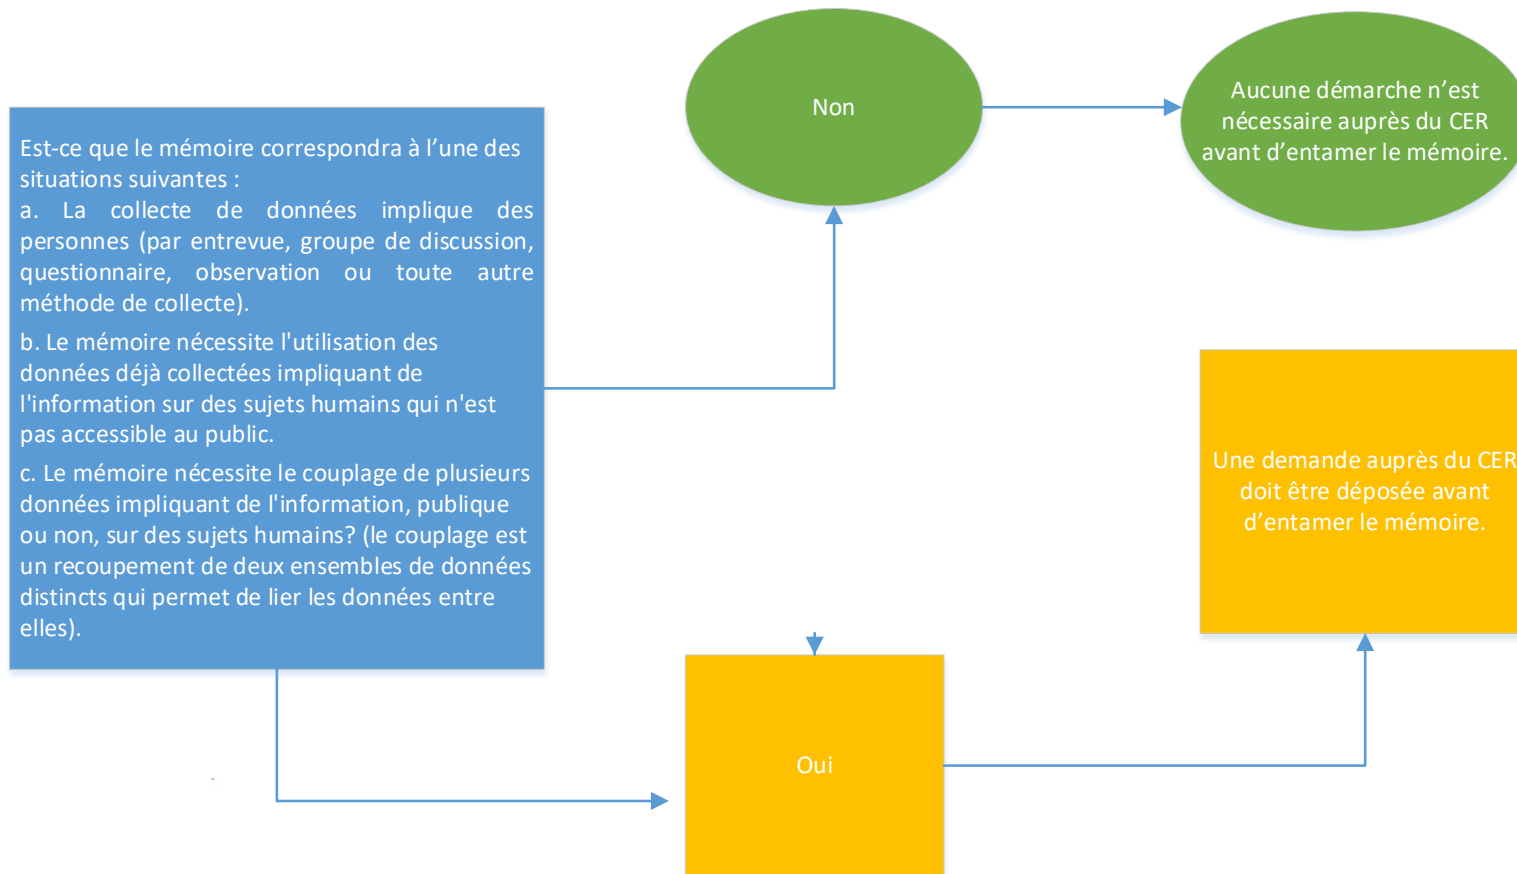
Est-ce que le mémoire correspondra à l’une des situations suivantes :

a. La collecte de données implique des personnes (par entrevue, groupe de discussion, questionnaire, observation ou toute autre méthode de collecte).

b. Le mémoire nécessite l'utilisation des données déjà collectées impliquant de l'information sur des sujets humains qui n'est pas accessible au public.

c. Le mémoire nécessite le couplage de plusieurs données impliquant de l'information, publique ou non, sur des sujets humains? (le couplage est un recoupement de deux ensembles de données distincts qui permet de lier les données entre elles).

Non

Aucune démarche n’est nécessaire auprès du CER avant d’entamer le mémoire.

Une demande auprès du CER doit être déposée avant d’entamer le mémoire.

Oui